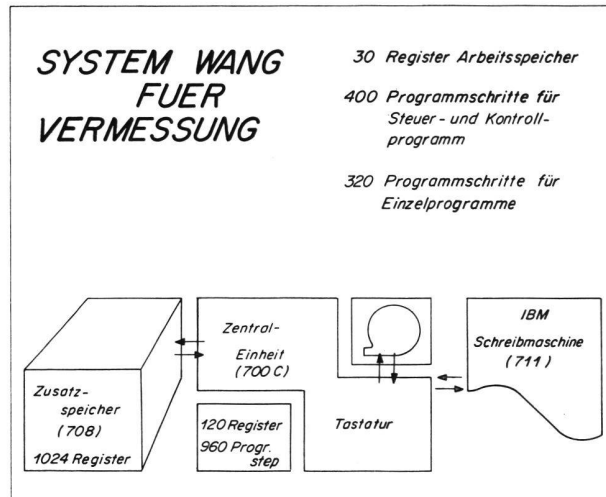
SYSTEM WANG FUER VERMESSUNG

30 Register Arbeitsspeicher

400 Programmschritte für Steuer- und Kontrollprogramm

320 Programmschritte für Einzelprogramme

Zusatzspeicher (708)

1024 Register

Zentral-Einheit (700 C)

120 Register
960 Progr. step

Tastatur

IBM Schreibmaschine (711)